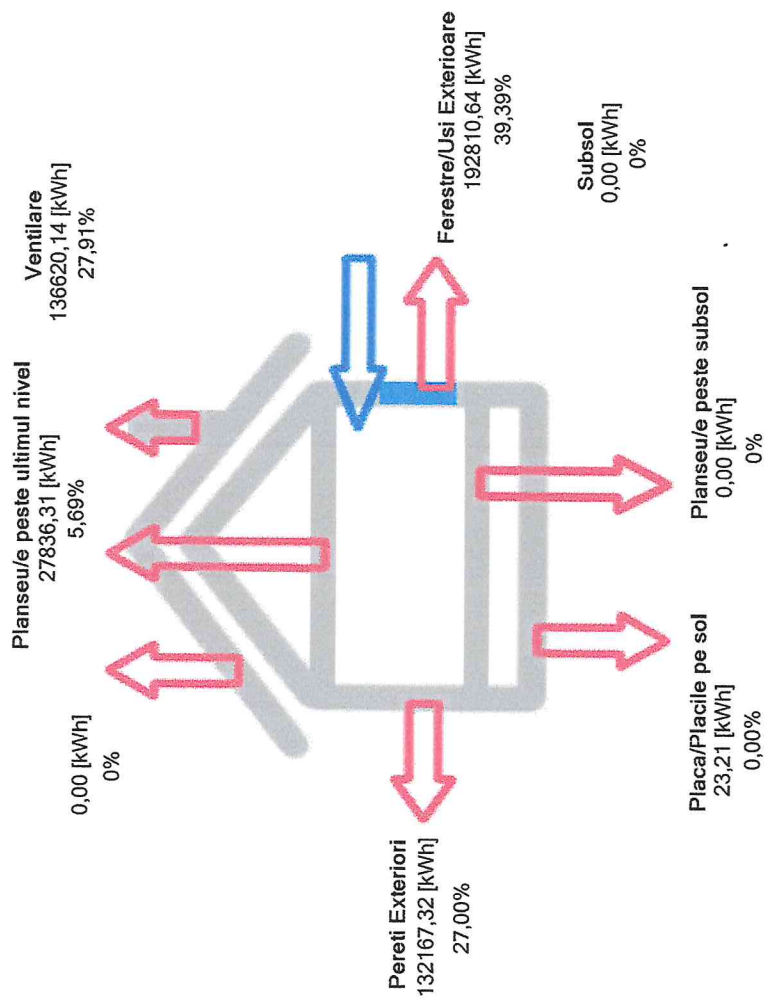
Ventilare
136620,14 [kWh]
27,91%

Ferestre/Usi Exterioare
192810,64 [kWh]
39,39%

Subsol
0,00 [kWh]
0%

Planseu/e peste ultimul nivel
27836,31 [kWh]
5,69%

0,00 [kWh]
0%

Planseu/e peste subsol
0,00 [kWh]
0%

Placa/Placile pe sol
23,21 [kWh]
0,00%

Pereti Exteriori
132167,32 [kWh]
27,00%